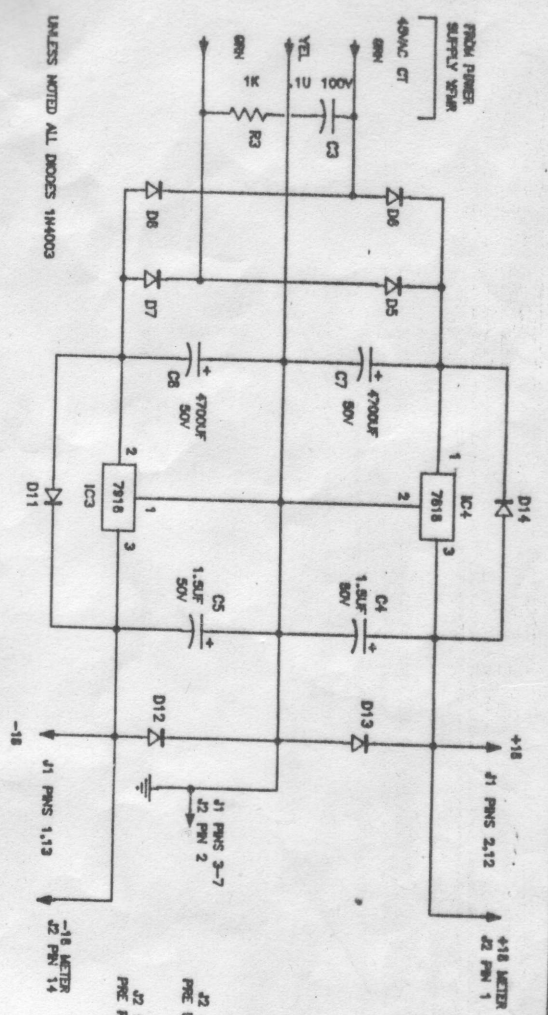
FROM POWER SUPPLY XFMR

40VAC CT

BRN

YEL

BRN

1K

R3

.1U 100V

C3

UNLESS NOTED ALL DIODES 1N4003

D8

D7

D6

D5

C8 4700UF 50V

C7 4700UF 50V

D11

D14

2

IC3

7918

1

3

1

IC4

7818

2

3

C5 1.5UF 50V

C4 1.5UF 50V

D12

D13

+18

J1 PINS 2,12

J1 PINS 3-7

J2 PIN 2

-18

J1 PINS 1,13

+18 METER J2 PIN 1

-18 METER J2 PIN 14

J2 PRE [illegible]

J2 PRE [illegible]